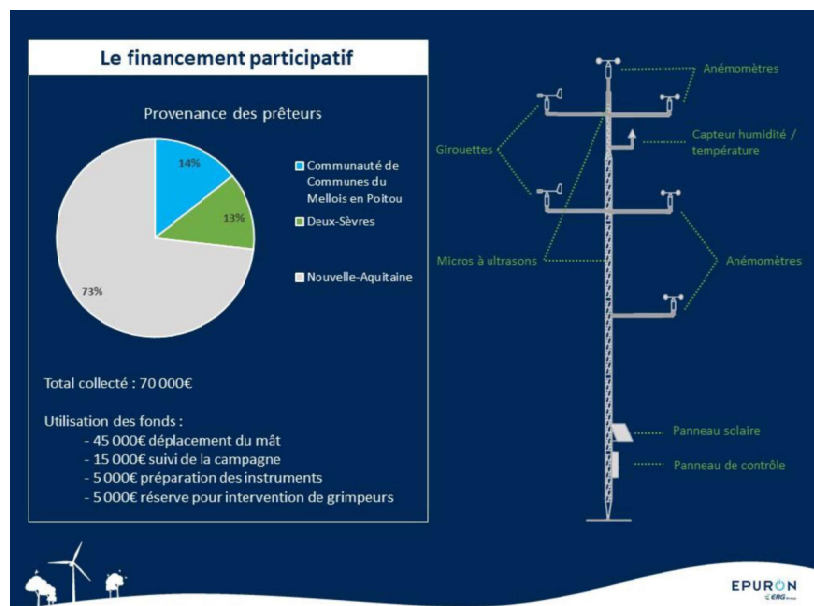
Le financement participatif

Provenance des prêteurs

14%

13%

73%

Communauté de Communes du Mellois en Poitou

Deux-Sèvres

Nouvelle-Aquitaine

Total collecté : 70 000€

Utilisation des fonds :
- 45 000€ déplacement du mât
- 15 000€ suivi de la campagne
- 5 000€ préparation des instruments
- 5 000€ réserve pour intervention de grimpeurs

Anémomètres

Girouettes

Capteur humidité / température

Micros à ultrasons

Anémomètres

Panneau solaire

Panneau de contrôle

EPURON
ERG